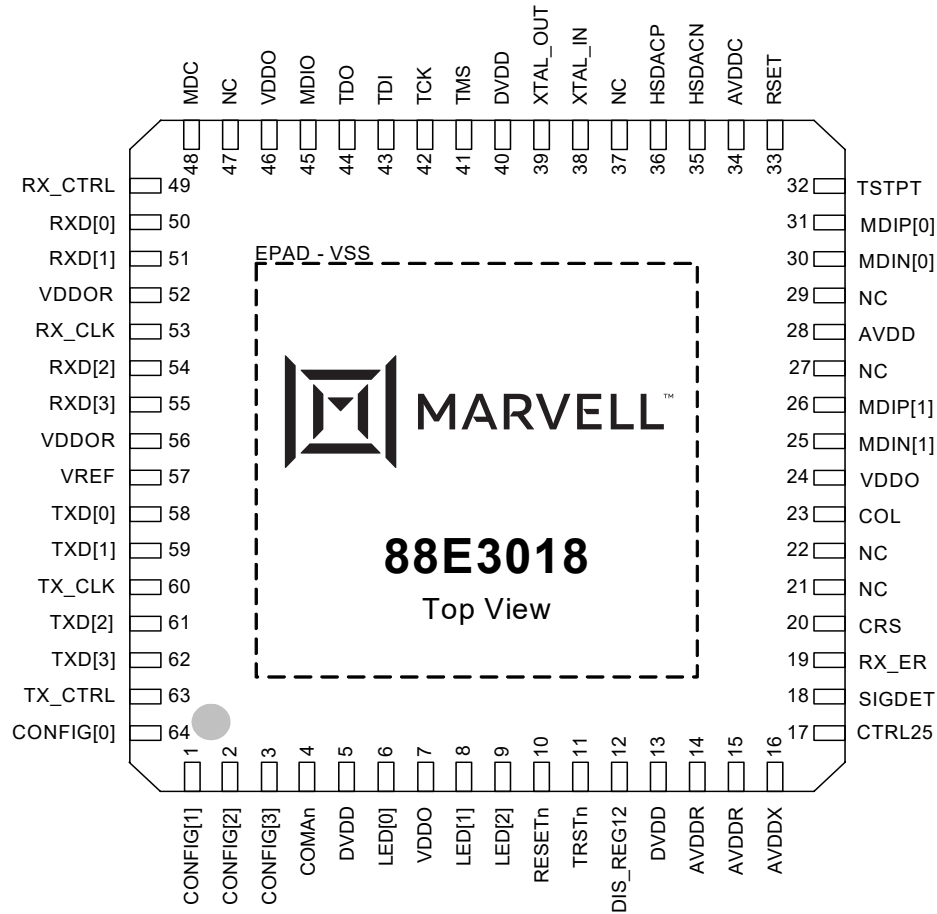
MDC 48
NC 47
VDDO 46
MDIO 45
TDO 44
TDI 43
TCK 42
TMS 41
DVDD 40
XTAL_OUT 39
XTAL_IN 38
NC 37
HSDACP 36
HSDACN 35
AVDDC 34
RSET 33

RX_CTRL 49
RXD[0] 50
RXD[1] 51
VDDOR 52
RX_CLK 53
RXD[2] 54
RXD[3] 55
VDDOR 56
VREF 57
TXD[0] 58
TXD[1] 59
TX_CLK 60
TXD[2] 61
TXD[3] 62
TX_CTRL 63
CONFIG[0] 64

EPAD - VSS

MARVELL™

88E3018
Top View

32 TSTPT
31 MDIP[0]
30 MDIN[0]
29 NC
28 AVDD
27 NC
26 MDIP[1]
25 MDIN[1]
24 VDDO
23 COL
22 NC
21 NC
20 CRS
19 RX_ER
18 SIGDET
17 CTRL25

1 CONFIG[1]
2 CONFIG[2]
3 CONFIG[3]
4 COMAn
5 DVDD
6 LED[0]
7 VDDO
8 LED[1]
9 LED[2]
10 RESETn
11 TRSTn
12 DIS_REG12
13 DVDD
14 AVDDR
15 AVDDR
16 AVDDX